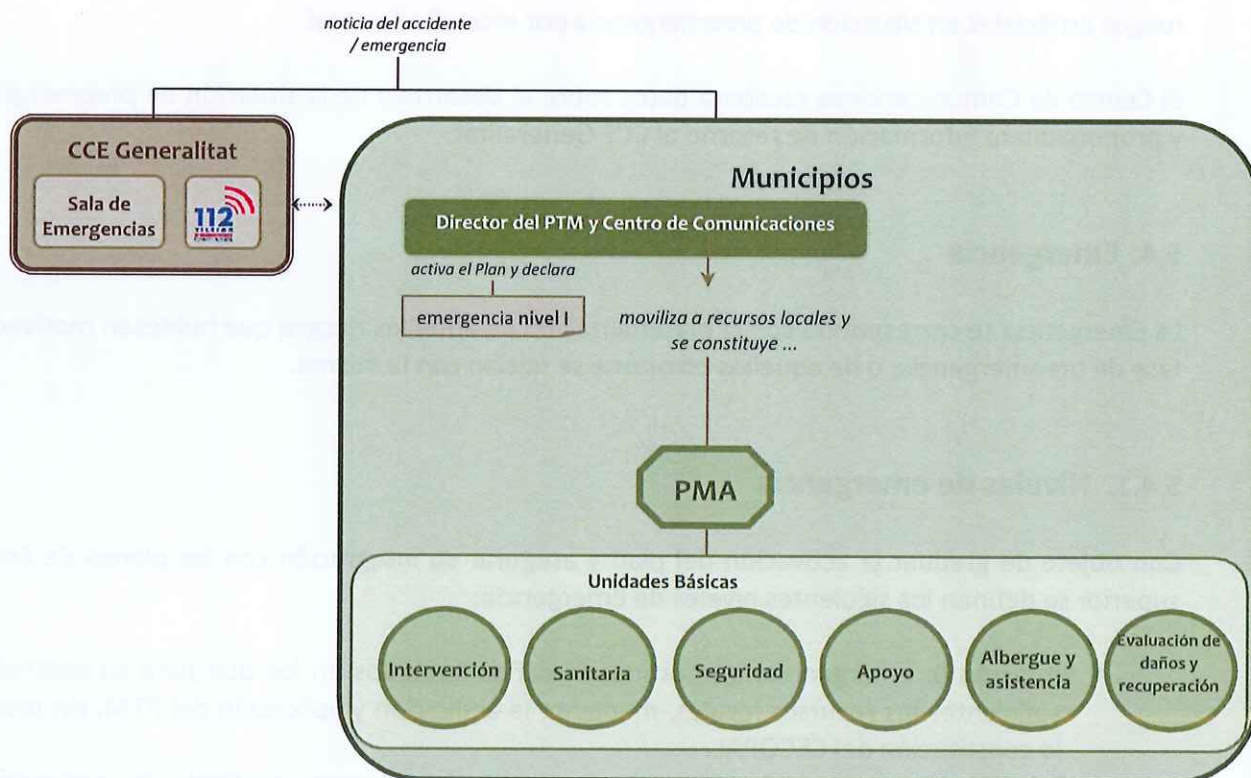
noticia del accidente / emergencia

CCE Generalitat

Sala de Emergencias

112

Municipios

Director del PTM y Centro de Comunicaciones

activa el Plan y declara

emergencia nivel I

moviliza a recursos locales y se constituye ...

PMA

Unidades Básicas

Intervención

Sanitaria

Seguridad

Apoyo

Albergue y asistencia

Evaluación de daños y recuperación